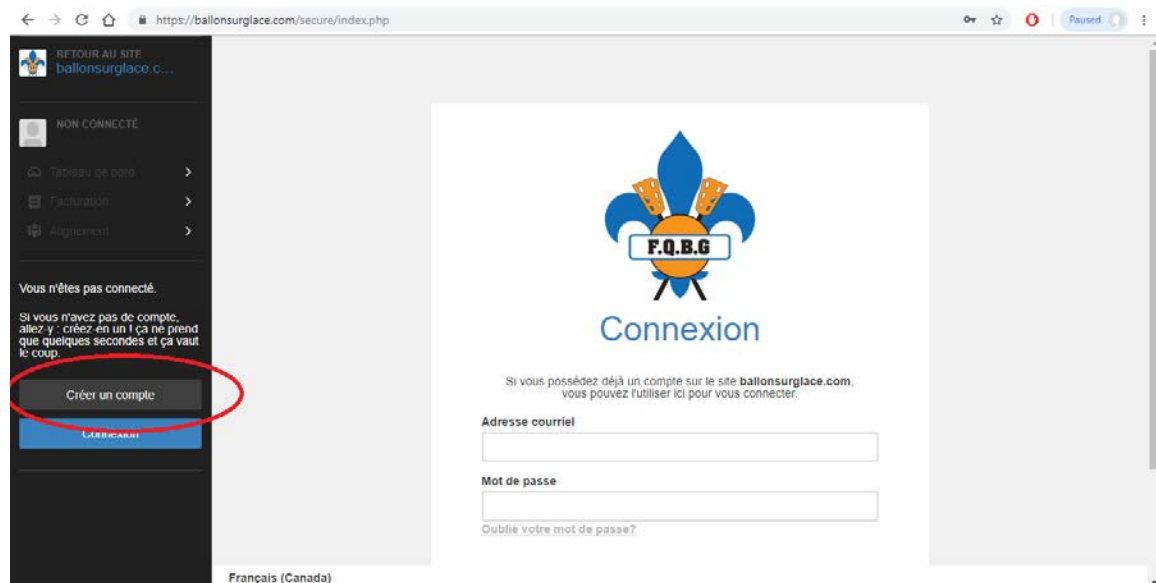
https://ballonsurglace.com/secure/index.php

Paused

RETOUR AU SITE
ballonsurglace.c...

NON CONNECTÉ

Tableau de bord

Facturation

Alignement

Vous n'êtes pas connecté.

Si vous n'avez pas de compte, allez-y : créez-en un ! ça ne prend que quelques secondes et ça vaut le coup.

Créer un compte

Connexion

F.Q.B.G

Connexion

Si vous possédez déjà un compte sur le site **ballonsurglace.com**, vous pouvez l'utiliser ici pour vous connecter.

Adresse courriel

Mot de passe

Oublié votre mot de passe?

Français (Canada)